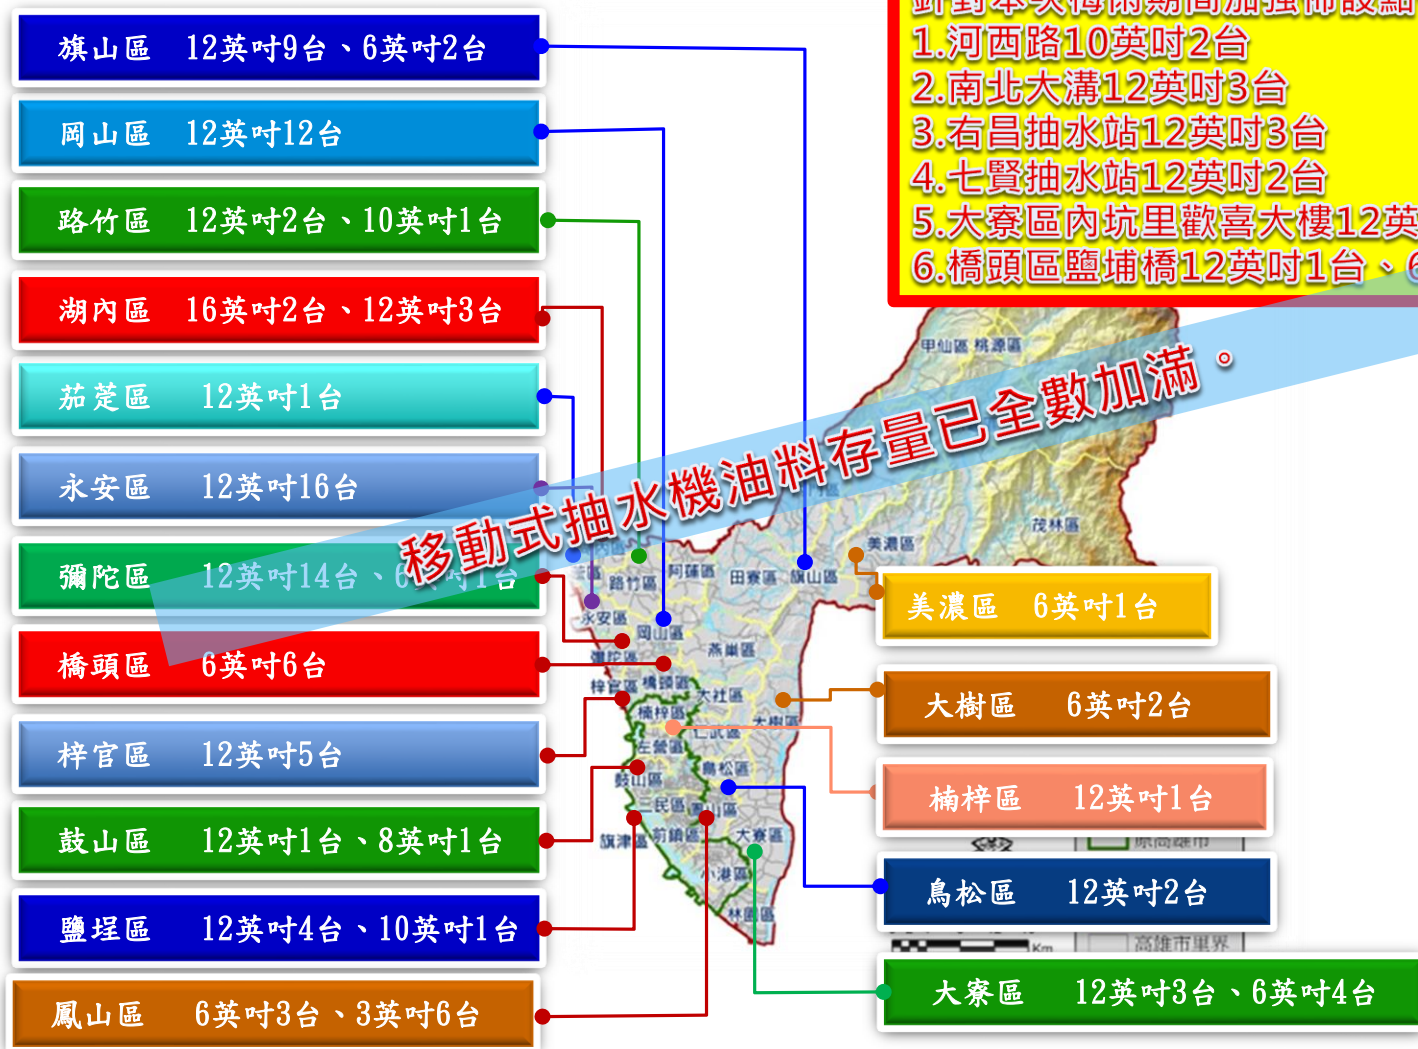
旗山區 12英吋9台、6英吋2台

岡山區 12英吋12台

路竹區 12英吋2台、10英吋1台

湖內區 16英吋2台、12英吋3台

茄萣區 12英吋1台

永安區 12英吋16台

彌陀區 12英吋14台、6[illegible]1台

橋頭區 6英吋6台

梓官區 12英吋5台

鼓山區 12英吋1台、8英吋1台

鹽埕區 12英吋4台、10英吋1台

鳳山區 6英吋3台、3英吋6台

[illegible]
1.河西路10英吋2台
2.南北大溝12英吋3台
3.右昌抽水站12英吋3台
4.七賢抽水站12英吋2台
5.大寮區內坑里歡喜大樓12英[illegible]
6.橋頭區鹽埔橋12英吋1台、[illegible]

移動式抽水機油料存量已全數加滿。

甲仙區 桃源區 茂林區 美濃區 阿蓮區 田寮區 旗山區 路竹區 永安區 岡山區 燕巢區 彌陀區 梓官區 橋頭區 大社區 楠梓區 仁武區 左營區 鳥松區 鼓山區 三民區 鳳山區 旗津區 前鎮區 大寮區 小港區 林園區 大樹區

美濃區 6英吋1台

大樹區 6英吋2台

楠梓區 12英吋1台

鳥松區 12英吋2台

大寮區 12英吋3台、6英吋4台

原高雄市
Km
高雄市里界